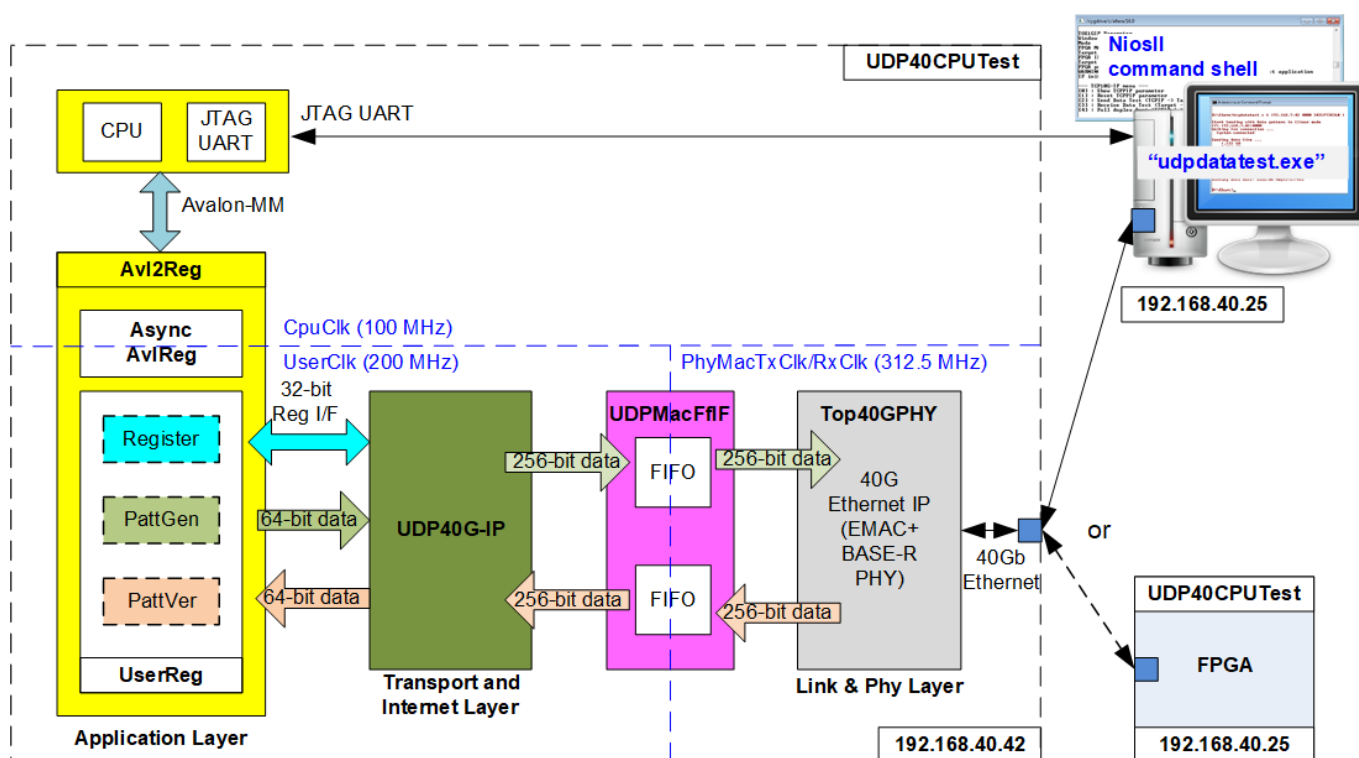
UDP40CPUTest

CPU

JTAG UART

JTAG UART

Avalon-MM

Avl2Reg

Async AvlReg

CpuClk (100 MHz)

UserClk (200 MHz)

PhyMacTxClk/RxClk (312.5 MHz)

32-bit Reg I/F

Register

PattGen

64-bit data

PattVer

64-bit data

UserReg

Application Layer

UDP40G-IP

Transport and Internet Layer

UDPMacFfIF

256-bit data

FIFO

256-bit data

FIFO

256-bit data

256-bit data

Top40GPHY

40G Ethernet IP (EMAC+ BASE-R PHY)

Link & Phy Layer

40Gb Ethernet

192.168.40.42

NiosII command shell

"udpdatatest.exe"

192.168.40.25

or

UDP40CPUTest

FPGA

192.168.40.25